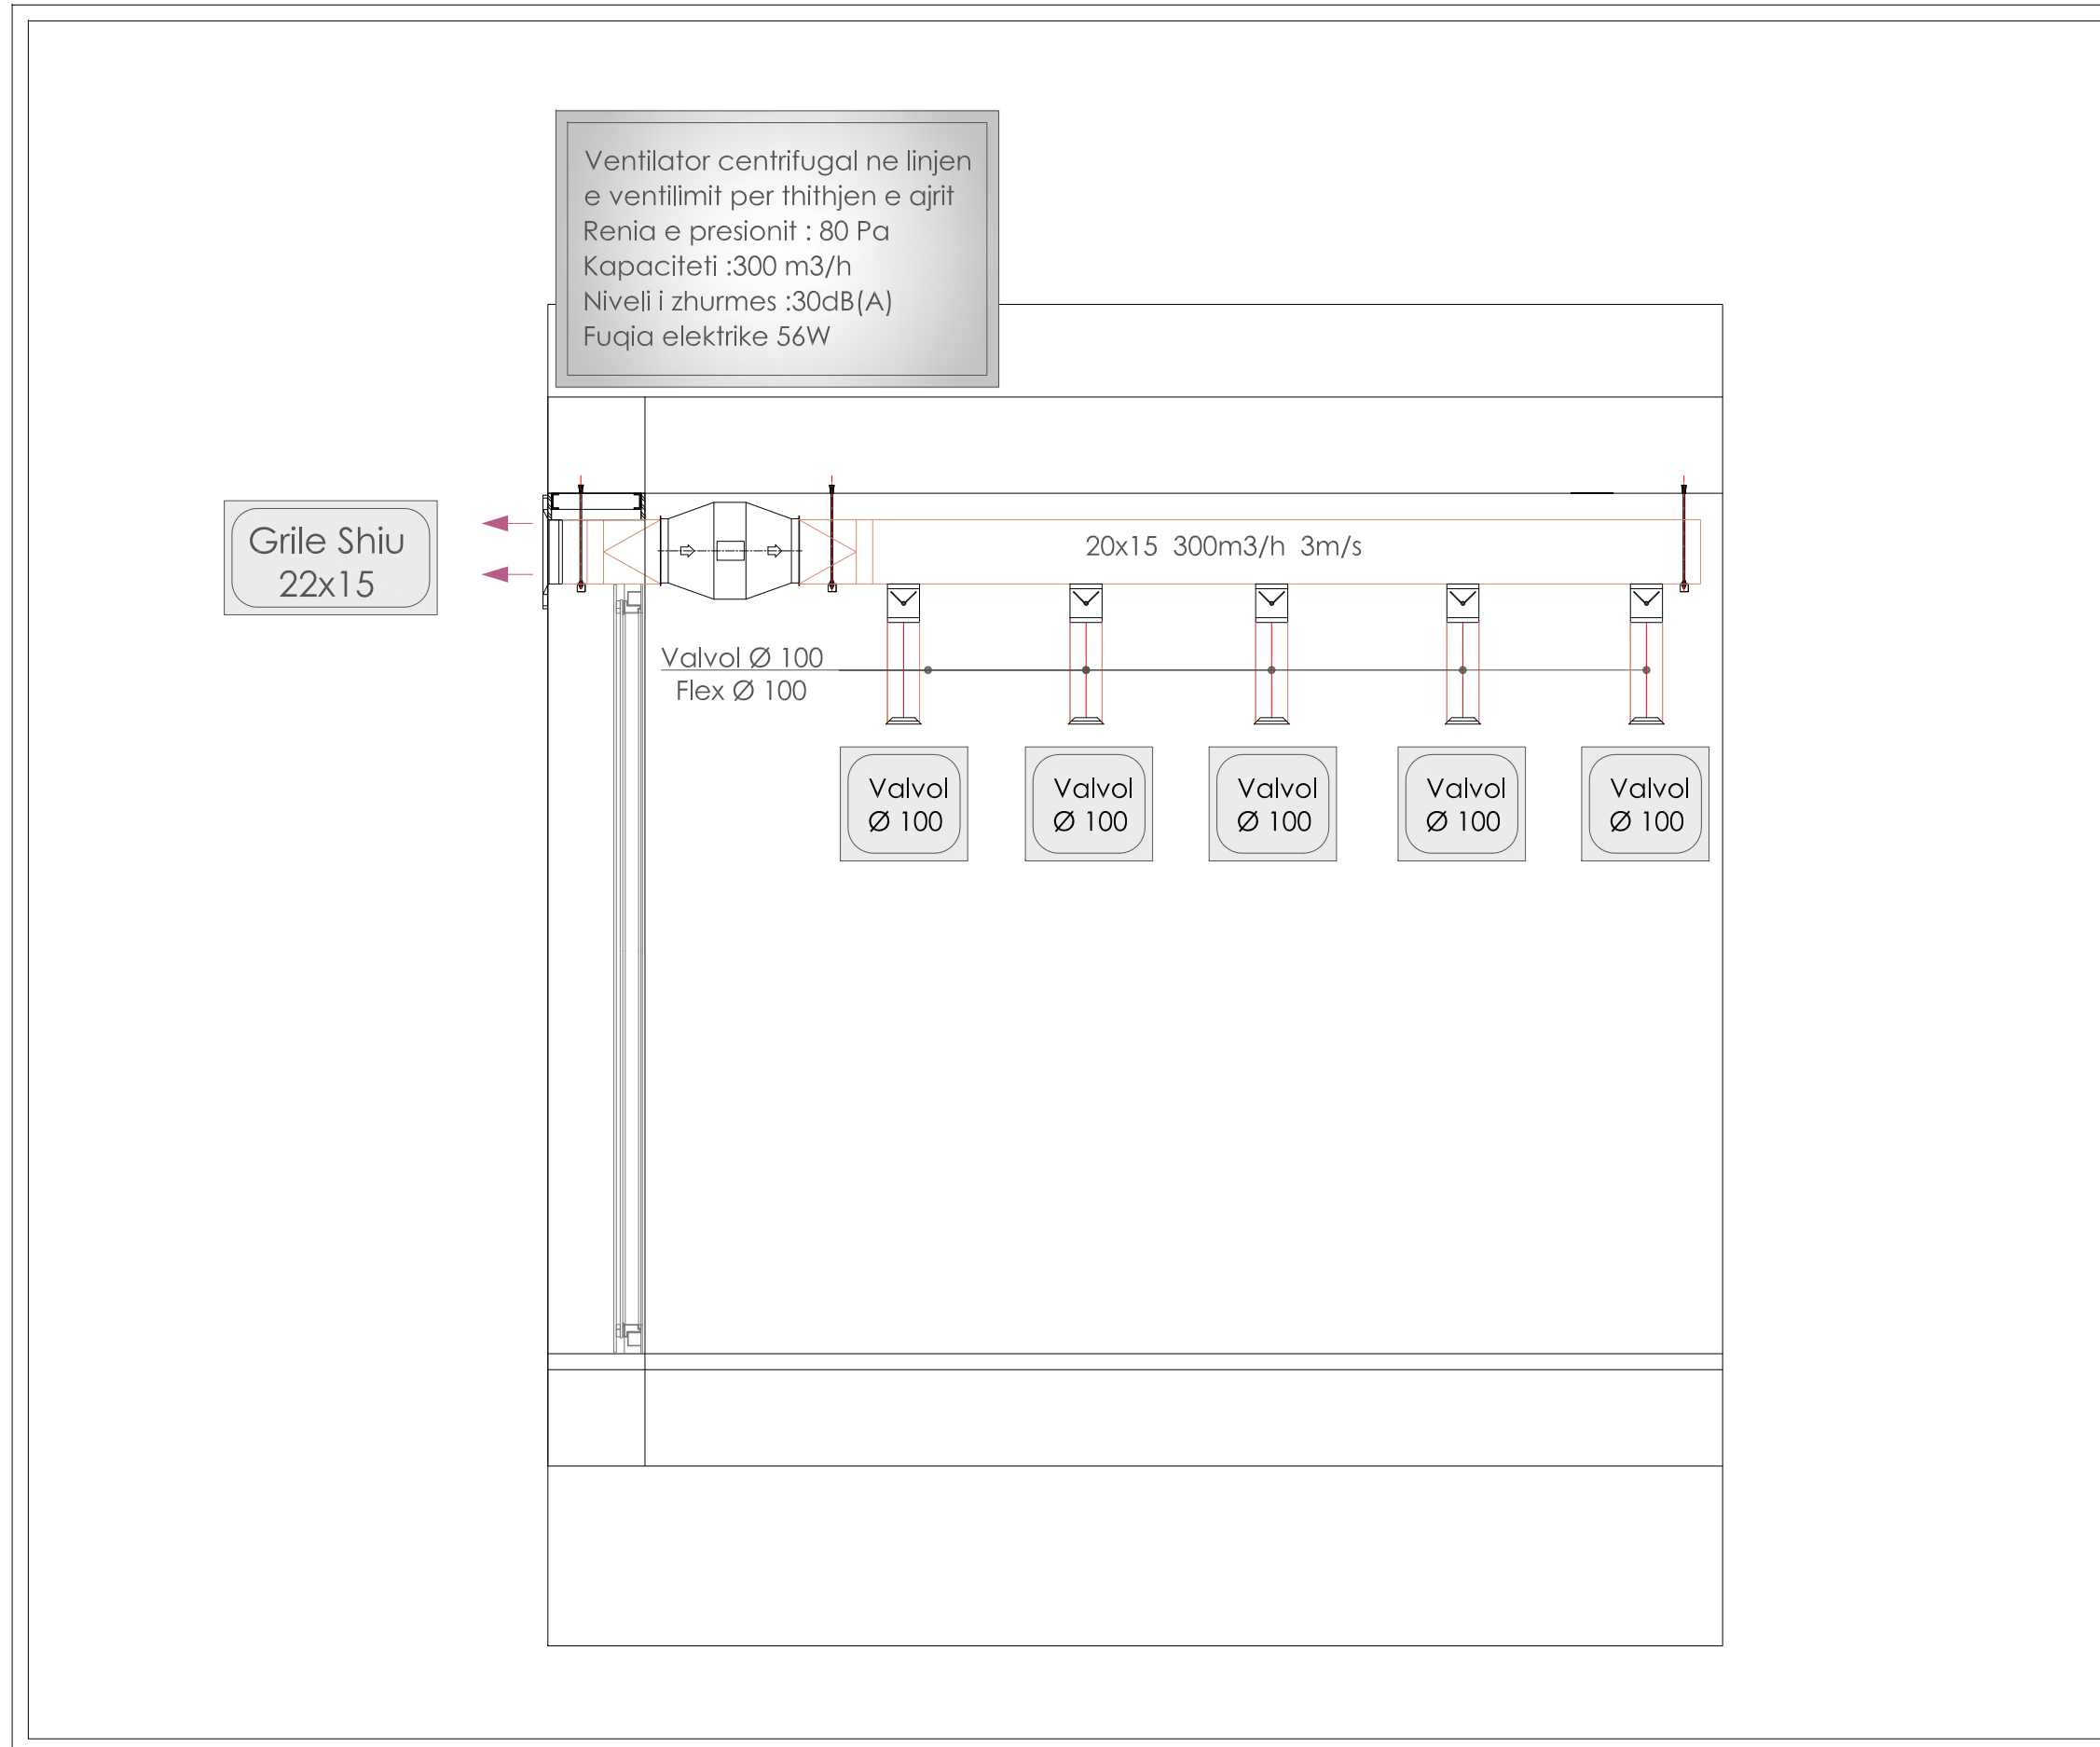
Ventilator centrifugal ne linjen e ventilimit per thithjen e ajrit
Renia e presionit : 80 Pa
Kapaciteti :300 m3/h
Niveli i zhurmes :30dB(A)
Fuqia elektrike 56W

Grile Shiu 22x15

20x15 300m3/h 3m/s

Valvol Ø 100
Flex Ø 100

Valvol Ø 100

Valvol Ø 100

Valvol Ø 100

Valvol Ø 100

Valvol Ø 100